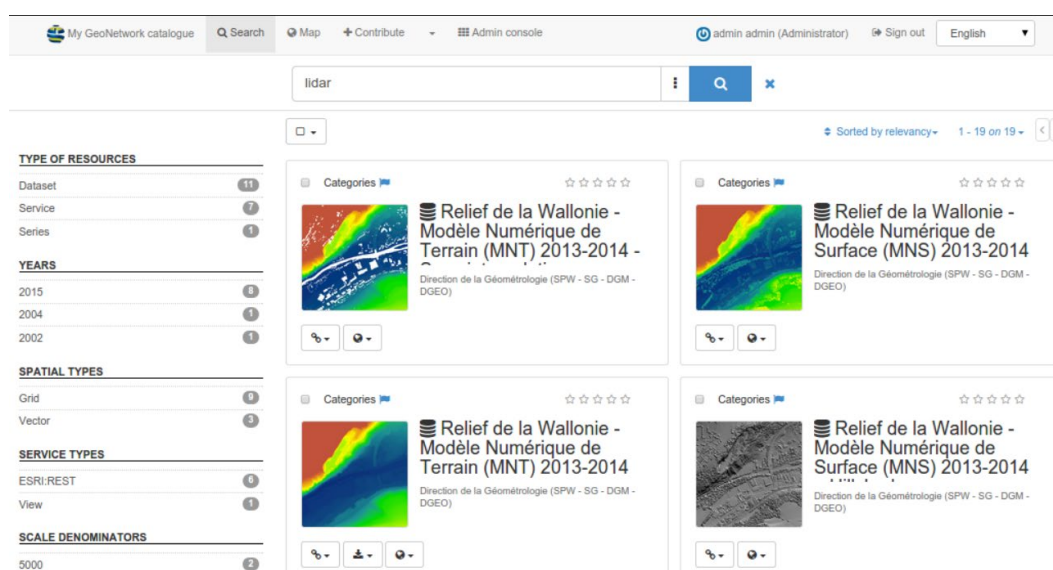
My GeoNetwork catalogue Search Map Contribute Admin console admin admin (Administrator) Sign out English

lidar

Sorted by relevancy 1 - 19 on 19

TYPE OF RESOURCES
Dataset 11
Service 7
Series 1

YEARS
2015 8
2004 1
2002 1

SPATIAL TYPES
Grid 9
Vector 3

SERVICE TYPES
ESRI:REST 6
View 1

SCALE DENOMINATORS
5000 2

Categories
Relief de la Wallonie - Modèle Numérique de Terrain (MNT) 2013-2014 - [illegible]
Direction de la Géométrologie (SPW - SG - DGM - DGEO)

Categories
Relief de la Wallonie - Modèle Numérique de Surface (MNS) 2013-2014
Direction de la Géométrologie (SPW - SG - DGM - DGEO)

Categories
Relief de la Wallonie - Modèle Numérique de Terrain (MNT) 2013-2014
Direction de la Géométrologie (SPW - SG - DGM - DGEO)

Categories
Relief de la Wallonie - Modèle Numérique de Surface (MNS) 2013-2014 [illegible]
Direction de la Géométrologie (SPW - SG - DGM - DGEO)